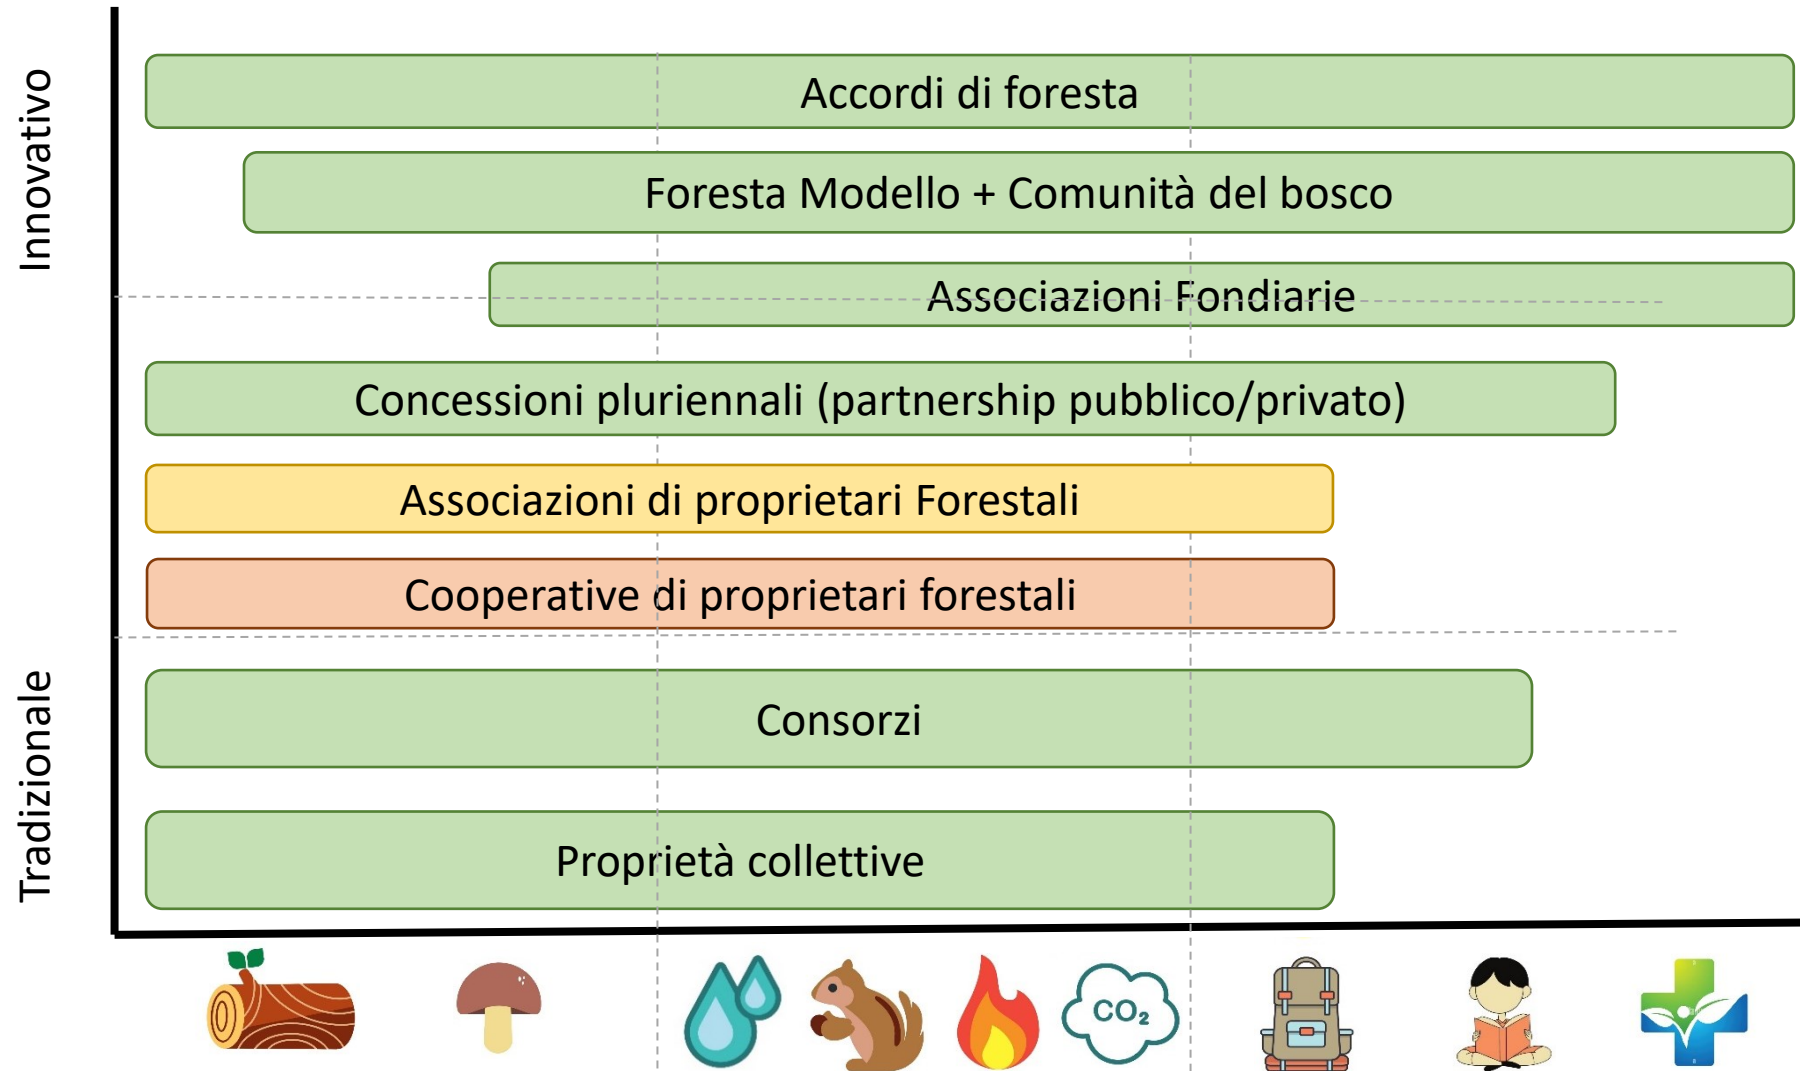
Innovativo

Accordi di foresta

Foresta Modello + Comunità del bosco

Associazioni Fondiarie

Concessioni pluriennali (partnership pubblico/privato)

Associazioni di proprietari Forestali

Cooperative di proprietari forestali

Tradizionale

Consorzi

Proprietà collettive

$CO_2$